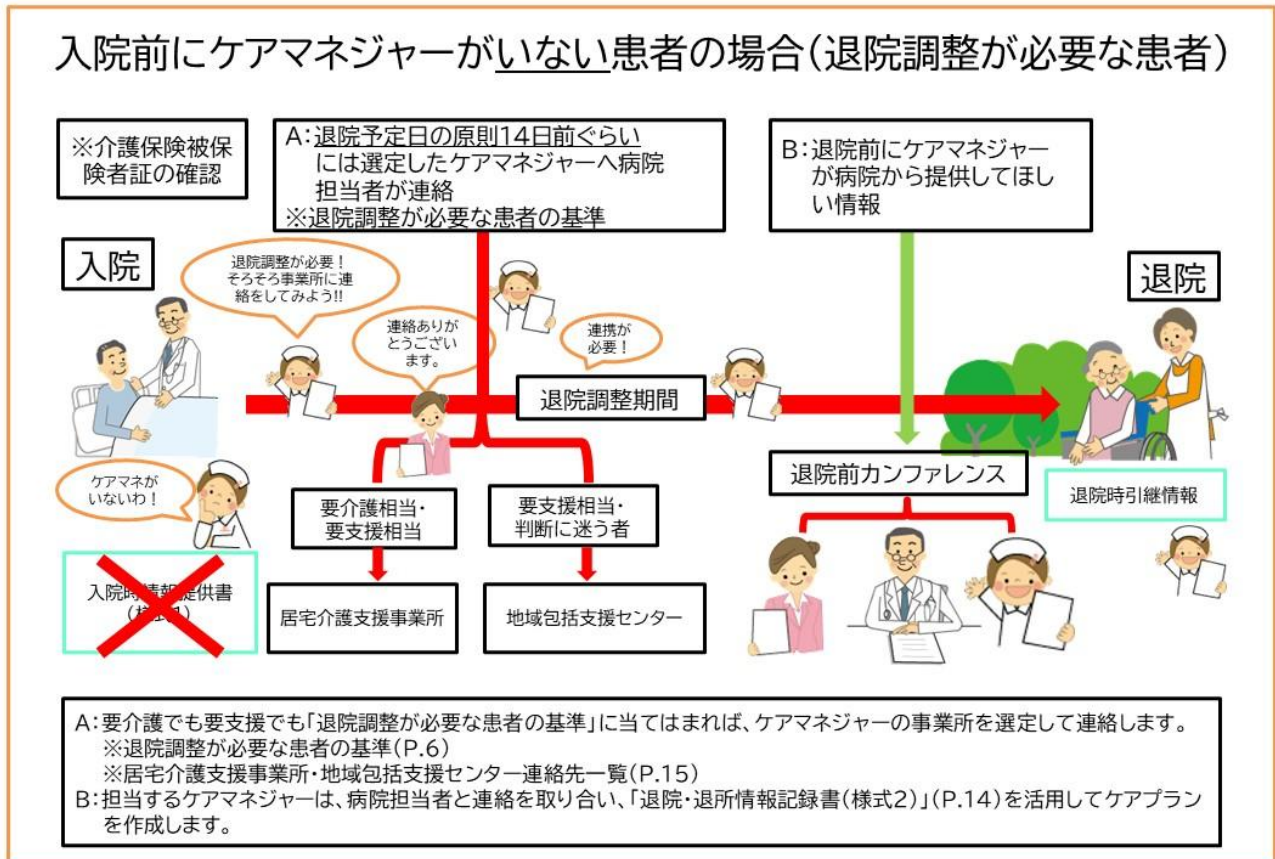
入院前にケアマネジャーがいない患者の場合(退院調整が必要な患者)

※介護保険被保険者証の確認

A:退院予定日の原則14日前ぐらいには選定したケアマネジャーへ病院担当者が連絡
※退院調整が必要な患者の基準

B:退院前にケアマネジャーが病院から提供してほしい情報

入院

退院

退院調整が必要!そろそろ事業所に連絡をしてみよう!!

連絡ありがとうございます。

連携が必要!

退院調整期間

ケアマネがいないわ!

入院時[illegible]提供書([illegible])

要介護相当・要支援相当

要支援相当・判断に迷う者

居宅介護支援事業所

地域包括支援センター

退院前カンファレンス

退院時引継情報

A:要介護でも要支援でも「退院調整が必要な患者の基準」に当てはまれば、ケアマネジャーの事業所を選定して連絡します。
※退院調整が必要な患者の基準(P.6)
※居宅介護支援事業所・地域包括支援センター連絡先一覧(P.15)
B:担当するケアマネジャーは、病院担当者と連絡を取り合い、「退院・退所情報記録書(様式2)」(P.14)を活用してケアプランを作成します。